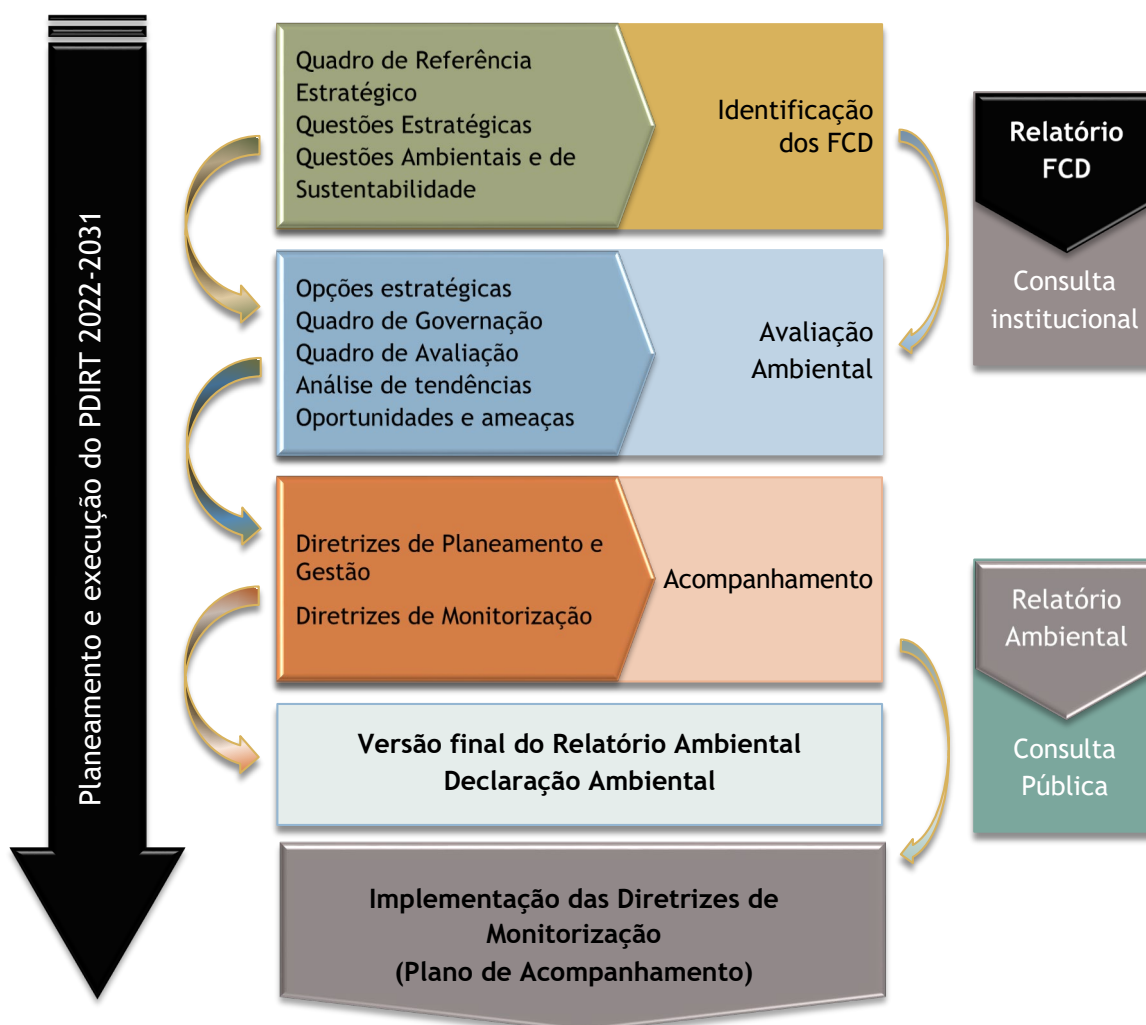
Planeamento e execução do PDIRT 2022-2031

Quadro de Referência Estratégico
Questões Estratégicas
Questões Ambientais e de Sustentabilidade

Identificação dos FCD

Relatório FCD

Consulta institucional

Opções estratégicas
Quadro de Governação
Quadro de Avaliação
Análise de tendências
Oportunidades e ameaças

Avaliação Ambiental

Diretrizes de Planeamento e Gestão
Diretrizes de Monitorização

Acompanhamento

Relatório Ambiental

Consulta Pública

Versão final do Relatório Ambiental
Declaração Ambiental

Implementação das Diretrizes de Monitorização
(Plano de Acompanhamento)